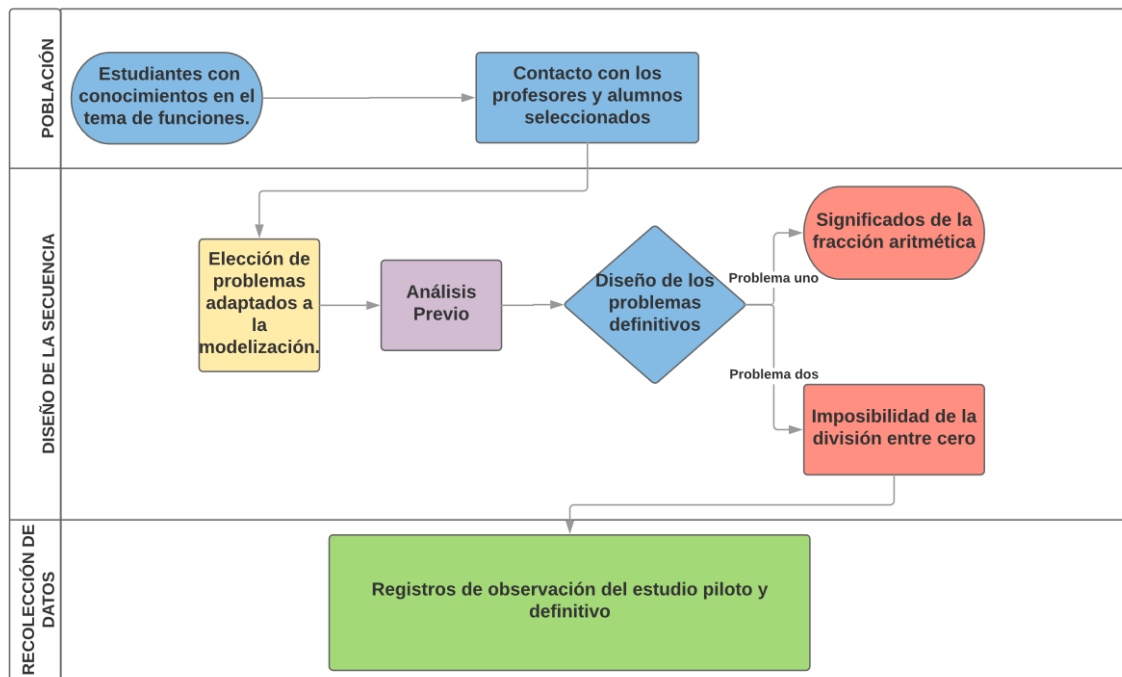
POBLACIÓN

Estudiantes con conocimientos en el tema de funciones.

Contacto con los profesores y alumnos seleccionados

DISEÑO DE LA SECUENCIA

Elección de problemas adaptados a la modelización.

Análisis Previo

Diseño de los problemas definitivos

Problema uno

Significados de la fracción aritmética

Problema dos

Imposibilidad de la división entre cero

RECOLECCIÓN DE DATOS

Registros de observación del estudio piloto y definitivo